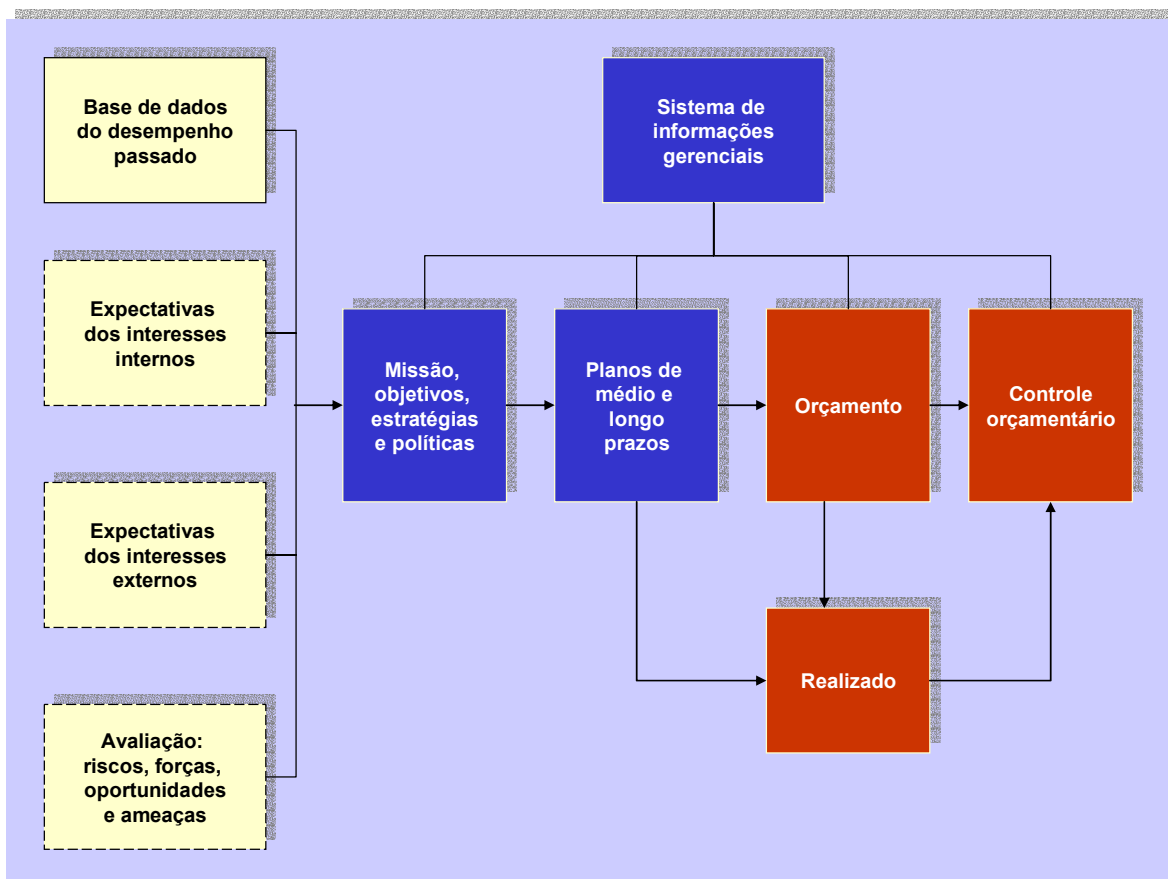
Base de dados do desempenho passado

Expectativas dos interesses internos

Expectativas dos interesses externos

Avaliação: riscos, forças, oportunidades e ameaças

Sistema de informações gerenciais

Missão, objetivos, estratégias e políticas

Planos de médio e longo prazos

Orçamento

Controle orçamentário

Realizado